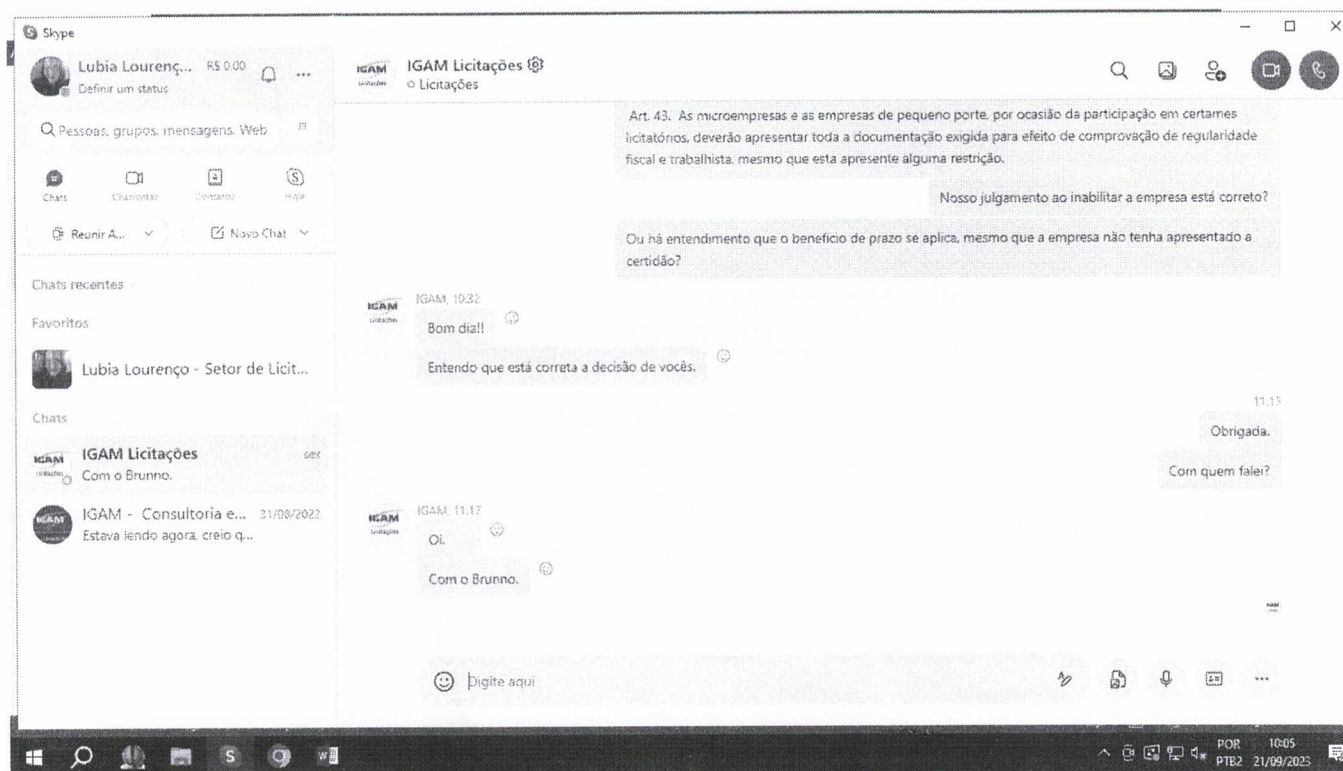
Skype

Lubia Lourenç... R$ 0,00
Definir um status

Q Pessoas, grupos, mensagens, Web

Chats Chamadas Contatos Hoje

Reunir A... Novo Chat

Chats recentes

Favoritos

Lubia Lourenço - Setor de Licit...

Chats

IGAM Licitações
Com o Brunno.

IGAM - Consultoria e... 31/08/2022
Estava lendo agora, creio q...

IGAM Licitações
Licitações

Art. 43. As microempresas e as empresas de pequeno porte, por ocasião da participação em certames licitatórios, deverão apresentar toda a documentação exigida para efeito de comprovação de regularidade fiscal e trabalhista, mesmo que esta apresente alguma restrição.

Nosso julgamento ao inabilitar a empresa está correto?

Ou há entendimento que o benefício de prazo se aplica, mesmo que a empresa não tenha apresentado a certidão?

IGAM, 10:32
Bom dia!!

Entendo que está correta a decisão de vocês.

11:15
Obrigada.

Com quem falei?

IGAM, 11:17
Oi.

Com o Brunno.

Digite aqui

POR PTB2 10:05 21/09/2023